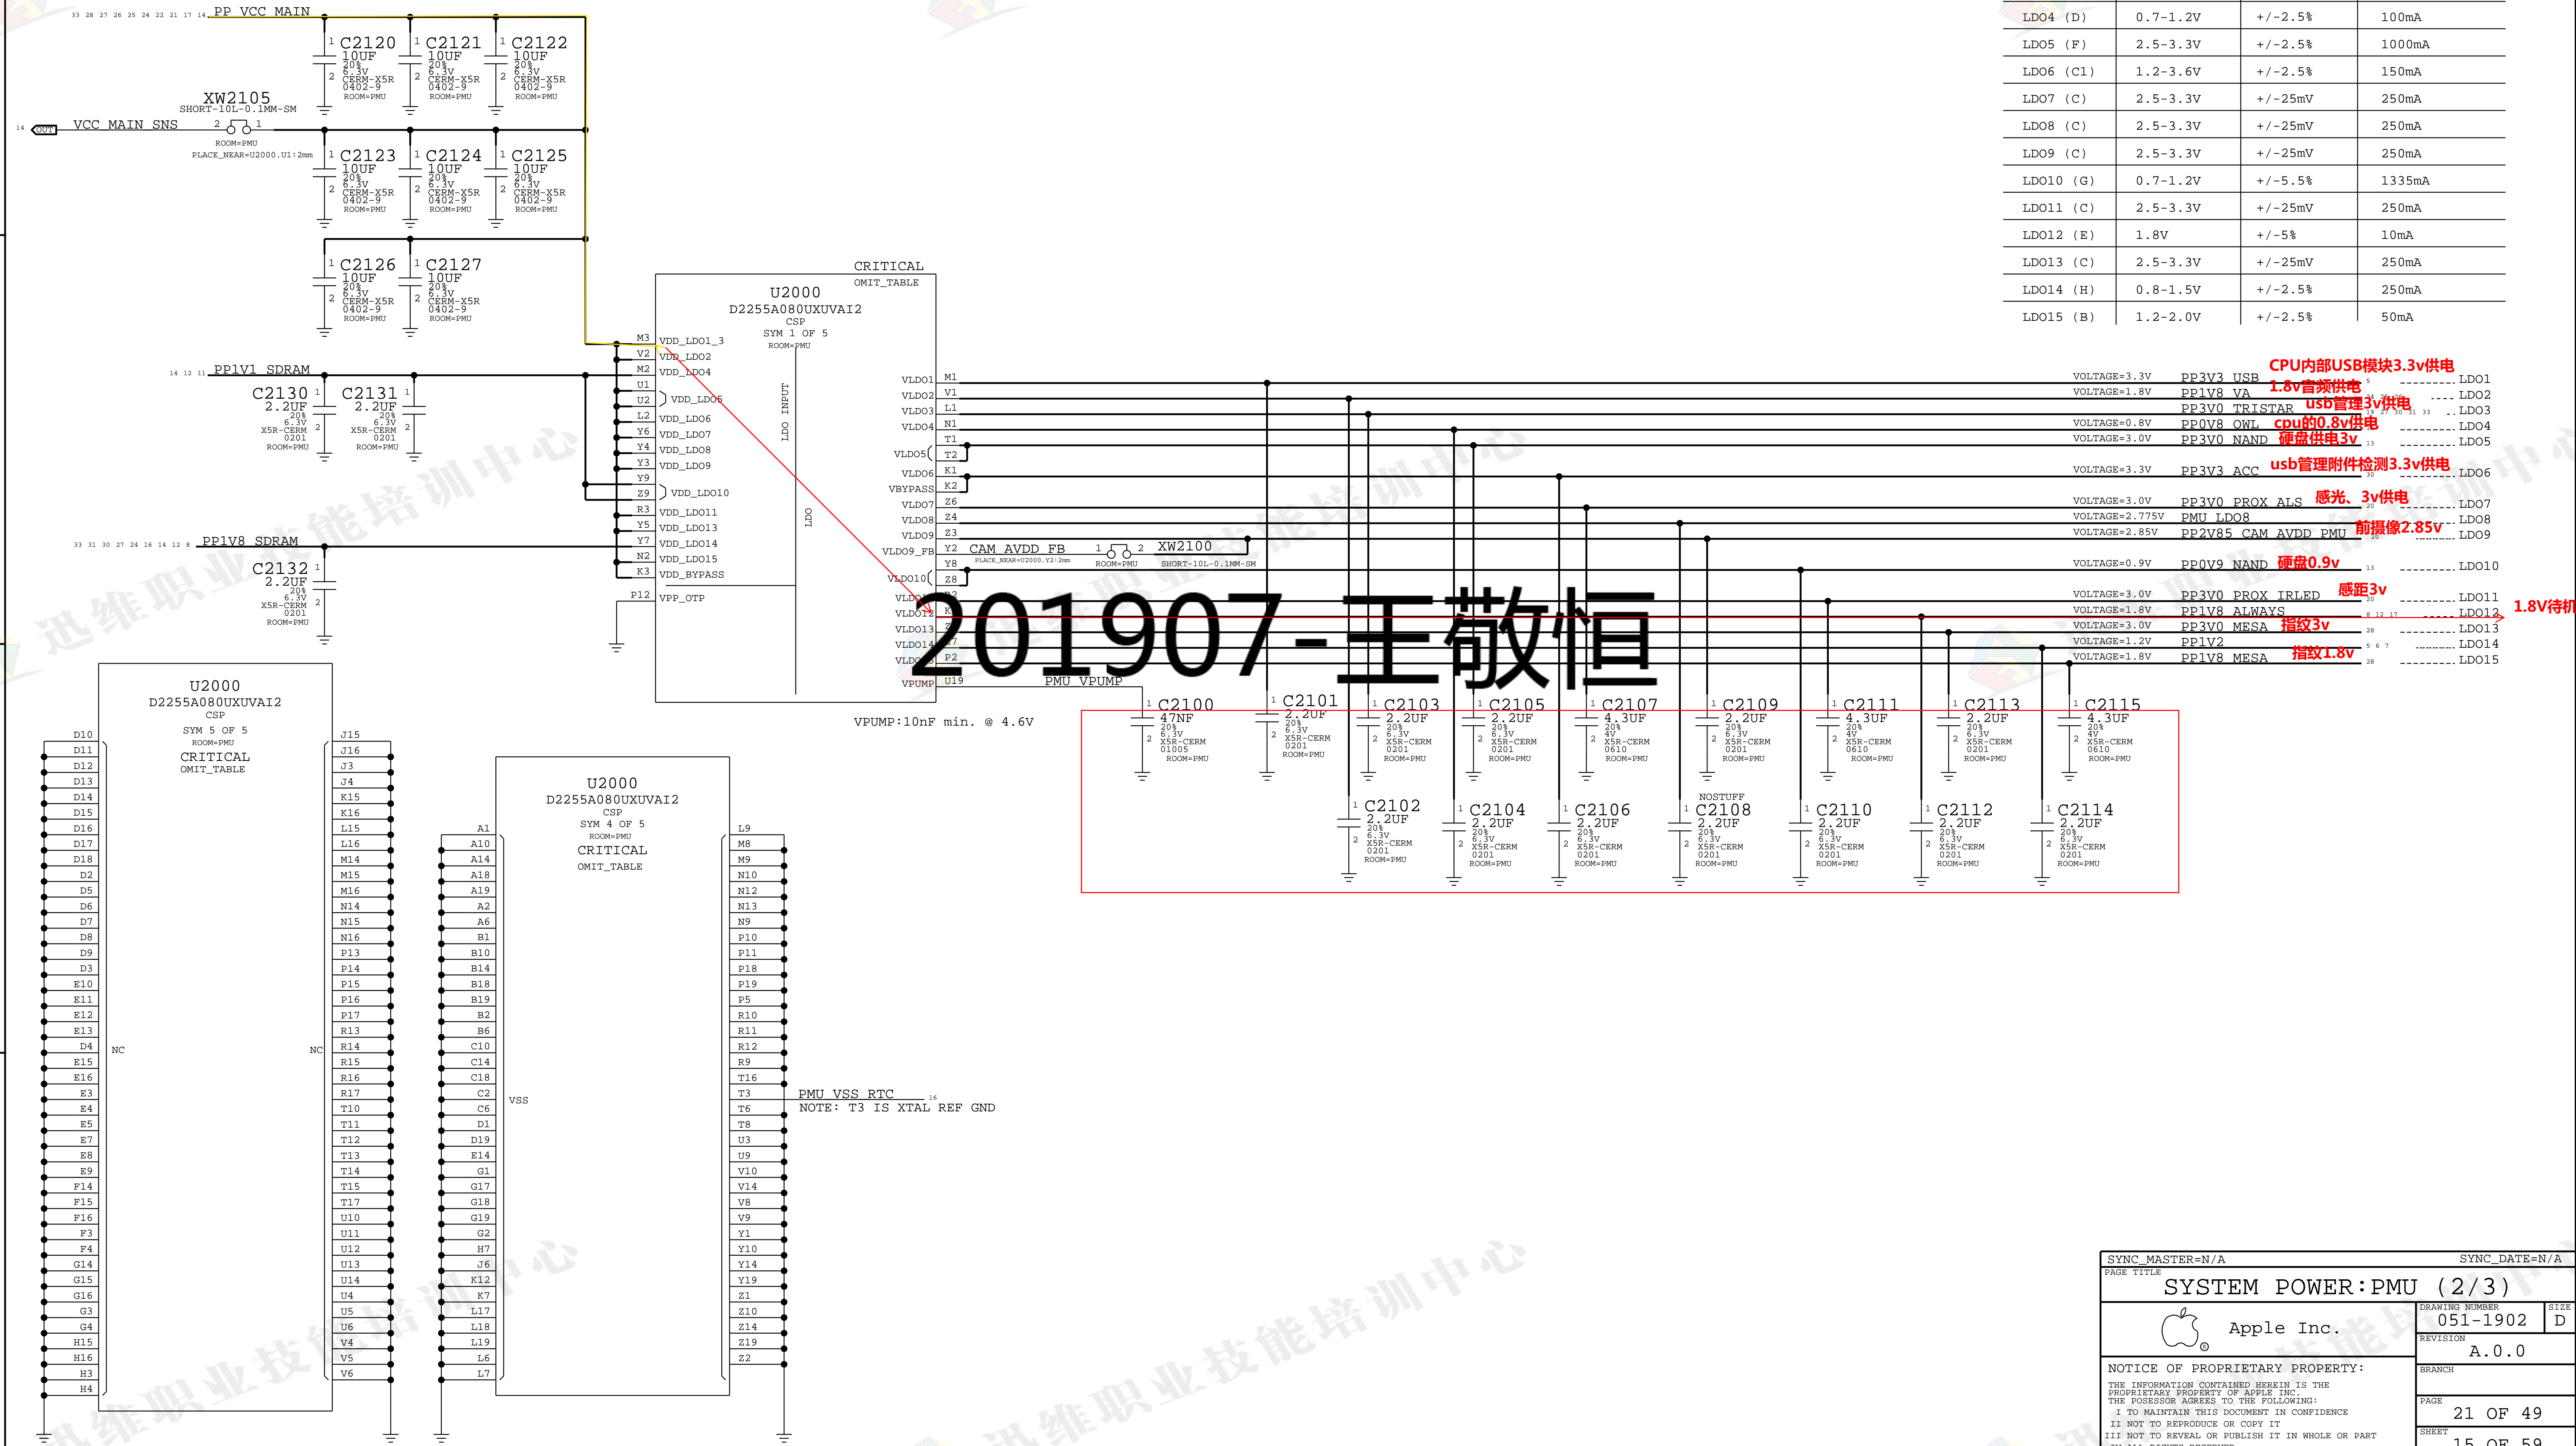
33 28 27 26 25 24 22 21 17 14 PP_VCC_MAIN

C2120 10UF 20% 6.3V CERM-X5R 0402-9 ROOM=PMU
C2121 10UF 20% 6.3V CERM-X5R 0402-9 ROOM=PMU
C2122 10UF 20% 6.3V CERM-X5R 0402-9 ROOM=PMU

XW2105 SHORT-10L-0.1MM-SM
14 OUT VCC_MAIN_SNS
ROOM=PMU PLACE_NEAR=U2000.U1:2mm

C2123 10UF 20% 6.3V CERM-X5R 0402-9 ROOM=PMU
C2124 10UF 20% 6.3V CERM-X5R 0402-9 ROOM=PMU
C2125 10UF 20% 6.3V CERM-X5R 0402-9 ROOM=PMU
C2126 10UF 20% 6.3V CERM-X5R 0402-9 ROOM=PMU
C2127 10UF 20% 6.3V CERM-X5R 0402-9 ROOM=PMU

14 12 11 PP1V1_SDRAM
C2130 2.2UF 20% 6.3V X5R-CERM 0201 ROOM=PMU
C2131 2.2UF 20% 6.3V X5R-CERM 0201 ROOM=PMU

33 31 30 27 24 16 14 12 8 PP1V8_SDRAM
C2132 2.2UF 20% 6.3V X5R-CERM 0201 ROOM=PMU

CRITICAL OMIT_TABLE
U2000 D2255A080UXUVAI2 CSP SYM 1 OF 5 ROOM=PMU
M3 VDD_LDO1_3, V2 VDD_LDO2, M2 VDD_LDO4, U1, U2 VDD_LDO5, L2 VDD_LDO6, Y6 VDD_LDO7, Y4 VDD_LDO8, Y3 VDD_LDO9, Z9 VDD_LDO10, Y9, R3 VDD_LDO11, Y5 VDD_LDO13, Y7 VDD_LDO14, N2 VDD_LDO15, K3 VDD_BYPASS, P12 VPP_OTP
LDO INPUT
LDO
VLDO1 M1, VLDO2 V1, VLDO3 L1, VLDO4 N1, T1, VLDO5 T2, VLDO6 K1, VBYPASS K2, VLDO7 Z6, VLDO8 Z4, VLDO9 Z3, VLDO9_FB Y2, Y8, VLDO10 Z8, VLDO11 P2, VLDO12 K, VLDO13 Z, VLDO14 7, VLDO15 P2, VPUMP U19
CAM_AVDD_FB PLACE_NEAR=U2000.Y2:2mm ROOM=PMU XW2100 SHORT-10L-0.1MM-SM
PMU_VPUMP
VPUMP:10nF min. @ 4.6V

201907-王敬恒

| LDO4 (D) | 0.7-1.2V | +/-2.5% | 100mA |
|---|---|---|---|
| LDO5 (F) | 2.5-3.3V | +/-2.5% | 1000mA |
| LDO6 (C1) | 1.2-3.6V | +/-2.5% | 150mA |
| LDO7 (C) | 2.5-3.3V | +/-25mV | 250mA |
| LDO8 (C) | 2.5-3.3V | +/-25mV | 250mA |
| LDO9 (C) | 2.5-3.3V | +/-25mV | 250mA |
| LDO10 (G) | 0.7-1.2V | +/-5.5% | 1335mA |
| LDO11 (C) | 2.5-3.3V | +/-25mV | 250mA |
| LDO12 (E) | 1.8V | +/-5% | 10mA |
| LDO13 (C) | 2.5-3.3V | +/-25mV | 250mA |
| LDO14 (H) | 0.8-1.5V | +/-2.5% | 250mA |
| LDO15 (B) | 1.2-2.0V | +/-2.5% | 50mA |

VOLTAGE=3.3V PP3V3_USB CPU内部USB模块3.3v供电 LDO1
VOLTAGE=1.8V PP1V8_VA 1.8v音频供电 LDO2
PP3V0_TRISTAR usb管理3v供电 LDO3
VOLTAGE=0.8V PP0V8_OWL cpu的0.8v供电 LDO4
VOLTAGE=3.0V PP3V0_NAND 硬盘供电3v LDO5
VOLTAGE=3.3V PP3V3_ACC usb管理附件检测3.3v供电 LDO6
VOLTAGE=3.0V PP3V0_PROX_ALS 感光、3v供电 LDO7
VOLTAGE=2.775V PMU_LDO8 LDO8
VOLTAGE=2.85V PP2V85_CAM_AVDD_PMU 前摄像2.85v LDO9
VOLTAGE=0.9V PP0V9_NAND 硬盘0.9v LDO10
VOLTAGE=3.0V PP3V0_PROX_IRLED 感距3v LDO11
VOLTAGE=1.8V PP1V8_ALWAYS LDO12 1.8V待机
VOLTAGE=3.0V PP3V0_MESA 指纹3v LDO13
VOLTAGE=1.2V PP1V2 LDO14
VOLTAGE=1.8V PP1V8_MESA 指纹1.8v LDO15

C2100 47NF 20% 6.3V X5R-CERM 01005 ROOM=PMU
C2101 2.2UF 20% 6.3V X5R-CERM 0201 ROOM=PMU
C2103 2.2UF 20% 6.3V X5R-CERM 0201 ROOM=PMU
C2105 2.2UF 20% 6.3V X5R-CERM 0201 ROOM=PMU
C2107 4.3UF 20% 4V X5R-CERM 0610 ROOM=PMU
C2109 2.2UF 20% 6.3V X5R-CERM 0201 ROOM=PMU
C2111 4.3UF 20% 4V X5R-CERM 0610 ROOM=PMU
C2113 2.2UF 20% 6.3V X5R-CERM 0201 ROOM=PMU
C2115 4.3UF 20% 4V X5R-CERM 0610 ROOM=PMU
C2102 2.2UF 20% 6.3V X5R-CERM 0201 ROOM=PMU
C2104 2.2UF 20% 6.3V X5R-CERM 0201 ROOM=PMU
C2106 2.2UF 20% 6.3V X5R-CERM 0201 ROOM=PMU
NOSTUFF C2108 2.2UF 20% 6.3V X5R-CERM 0201 ROOM=PMU
C2110 2.2UF 20% 6.3V X5R-CERM 0201 ROOM=PMU
C2112 2.2UF 20% 6.3V X5R-CERM 0201 ROOM=PMU
C2114 2.2UF 20% 6.3V X5R-CERM 0201 ROOM=PMU

U2000 D2255A080UXUVAI2 CSP SYM 5 OF 5 ROOM=PMU CRITICAL OMIT_TABLE
D10 D11 D12 D13 D14 D15 D16 D17 D18 D2 D5 D6 D7 D8 D9 D3 E10 E11 E12 E13 D4 E15 E16 E3 E4 E5 E7 E8 E9 F14 F15 F16 F3 F4 G14 G15 G16 G3 G4 H15 H16 H3 H4
NC NC
J15 J16 J3 J4 K15 K16 L15 L16 M14 M15 M16 N14 N15 N16 P13 P14 P15 P16 P17 R13 R14 R15 R16 R17 T10 T11 T12 T13 T14 T15 T17 U10 U11 U12 U13 U14 U4 U5 U6 V4 V5 V6

U2000 D2255A080UXUVAI2 CSP SYM 4 OF 5 ROOM=PMU CRITICAL OMIT_TABLE
A1 A10 A14 A18 A19 A2 A6 B1 B10 B14 B18 B19 B2 B6 C10 C14 C18 C2 C6 D1 D19 E14 G1 G17 G18 G19 G2 H7 J6 K12 K7 L17 L18 L19 L6 L7
VSS
L9 M8 M9 N10 N12 N13 N9 P10 P11 P18 P19 P5 R10 R11 R12 R9 T16 T3 T6 T8 U3 U9 V10 V14 V8 V9 Y1 Y10 Y14 Y19 Z1 Z10 Z14 Z19 Z2
PMU_VSS_RTC 16
NOTE: T3 IS XTAL REF GND

SYNC_MASTER=N/A SYNC_DATE=N/A
PAGE TITLE SYSTEM POWER:PMU (2/3)
DRAWING NUMBER 051-1902 SIZE D
Apple Inc.
REVISION A.0.0
BRANCH
NOTICE OF PROPRIETARY PROPERTY:
THE INFORMATION CONTAINED HEREIN IS THE PROPRIETARY PROPERTY OF APPLE INC. THE POSESSOR AGREES TO THE FOLLOWING:
I TO MAINTAIN THIS DOCUMENT IN CONFIDENCE
II NOT TO REPRODUCE OR COPY IT
III NOT TO REVEAL OR PUBLISH IT IN WHOLE OR PART
PAGE 21 OF 49
SHEET 15 OF 59
迅维职业技能培训中心